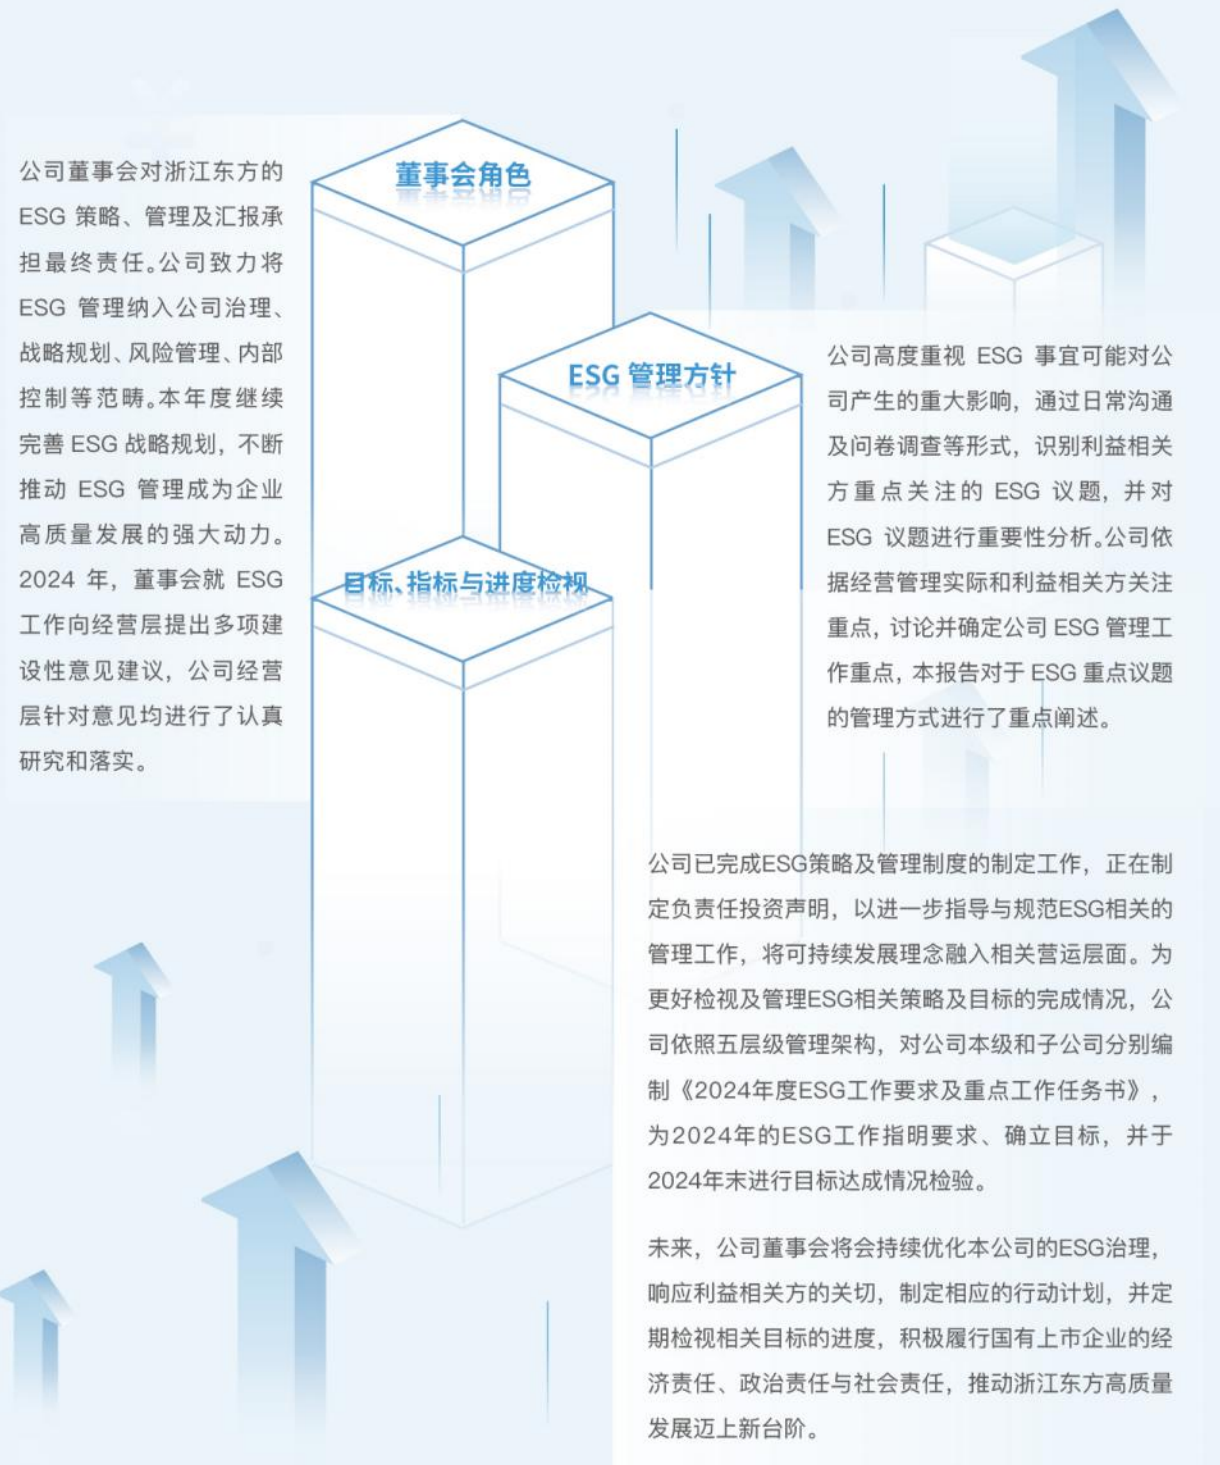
公司董事会对浙江东方的ESG 策略、管理及汇报承担最终责任。公司致力将ESG 管理纳入公司治理、战略规划、风险管理、内部控制等范畴。本年度继续完善 ESG 战略规划，不断推动 ESG 管理成为企业高质量发展的强大动力。2024 年，董事会就 ESG 工作向经营层提出多项建设性意见建议，公司经营层针对意见均进行了认真研究和落实。

董事会角色

ESG 管理方针

目标、指标与进度检视

公司高度重视 ESG 事宜可能对公司产生的重大影响，通过日常沟通及问卷调查等形式，识别利益相关方重点关注的 ESG 议题，并对 ESG 议题进行重要性分析。公司依据经营管理实际和利益相关方关注重点，讨论并确定公司 ESG 管理工作重点，本报告对于 ESG 重点议题的管理方式进行了重点阐述。

公司已完成ESG策略及管理制度的制定工作，正在制定负责任投资声明，以进一步指导与规范ESG相关的管理工作，将可持续发展理念融入相关营运层面。为更好检视及管理ESG相关策略及目标的完成情况，公司依照五层级管理架构，对公司本级和子公司分别编制《2024年度ESG工作要求及重点工作任务书》，为2024年的ESG工作指明要求、确立目标，并于2024年末进行目标达成情况检验。

未来，公司董事会将会持续优化本公司的ESG治理，响应利益相关方的关切，制定相应的行动计划，并定期检视相关目标的进度，积极履行国有上市企业的经济责任、政治责任与社会责任，推动浙江东方高质量发展迈上新台阶。